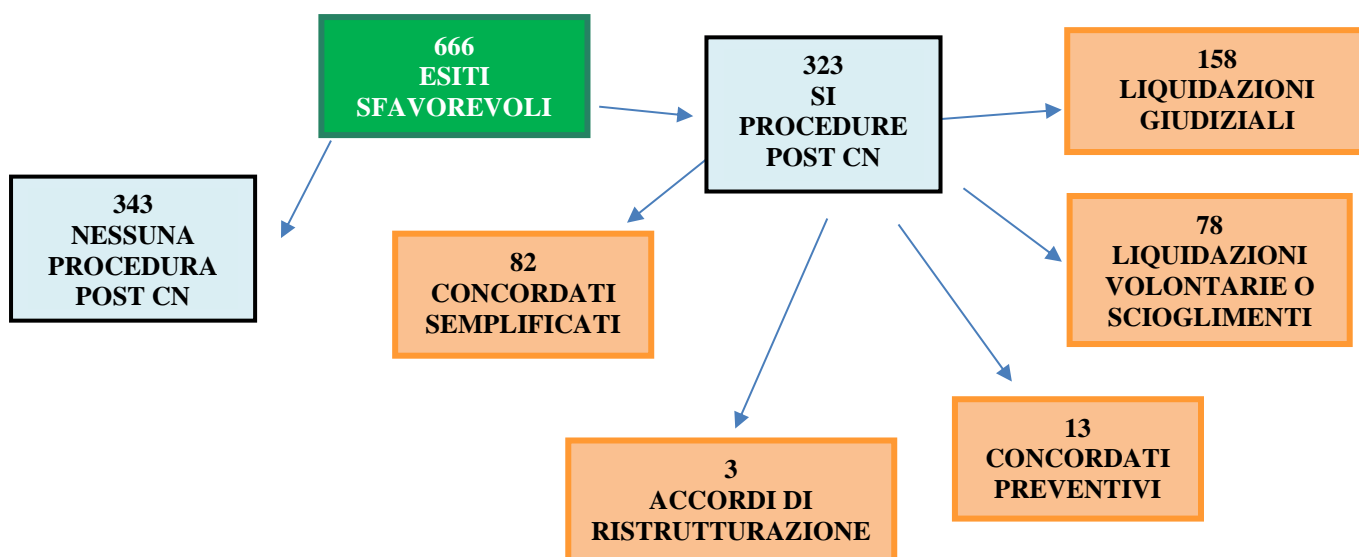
666
ESITI
SFAVOREVOLI

343
NESSUNA
PROCEDURA
POST CN

323
SI
PROCEDURE
POST CN

158
LIQUIDAZIONI
GIUDIZIALI

82
CONCORDATI
SEMPLIFICATI

78
LIQUIDAZIONI
VOLONTARIE O
SCIOGLIMENTI

3
ACCORDI DI
RISTRUTTURAZIONE

13
CONCORDATI
PREVENTIVI